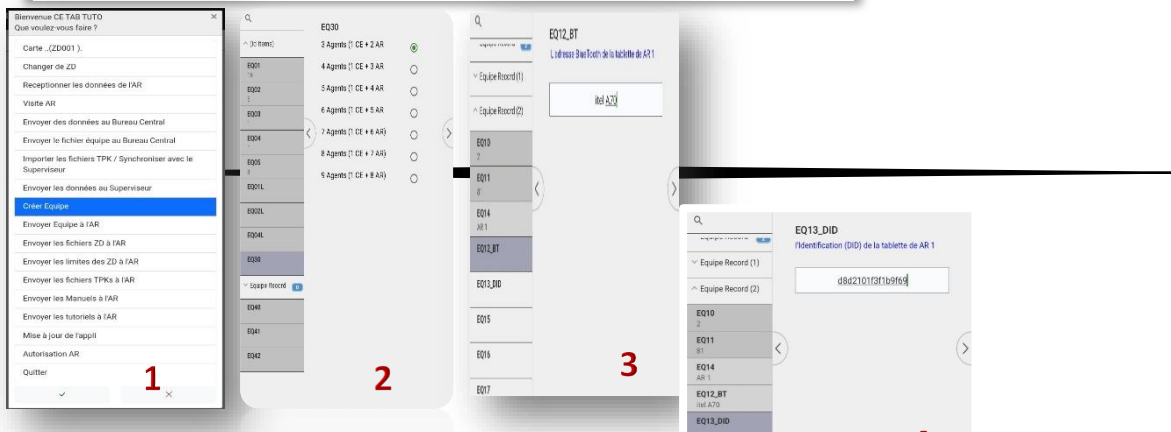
Bienvenue CE TAB TUTO
Que voulez-vous faire ?

Carte ..(ZD001 ).
Changer de ZD
Receptionner les données de l'AR
Visite AR
Envoyer des données au Bureau Central
Envoyer le fichier équipe au Bureau Central
Importer les fichiers TPK / Synchroniser avec le Superviseur
Envoyer les données au Superviseur
Créer Equipe
Envoyer Equipe à l'AR
Envoyer les fichiers ZD à l'AR
Envoyer les limites des ZD à l'AR
Envoyer les fichiers TPKs à l'AR
Envoyer les Manuels à l'AR
Envoyer les tutoriels à l'AR
Mise à jour de l'appli
Autorisation AR
Quitter

1

EQ30
3 Agents (1 CE + 2 AR)
4 Agents (1 CE + 3 AR)
5 Agents (1 CE + 4 AR)
6 Agents (1 CE + 5 AR)
7 Agents (1 CE + 6 AR)
8 Agents (1 CE + 7 AR)
9 Agents (1 CE + 8 AR)

EQ01
EQ02
EQ03
EQ04
EQ05
EQ01L
EQ02L
EQ04L
EQ30
Equipe Record
EQ40
EQ41
EQ42

2

EQ12_BT
L'adresse BlueTooth de la tablette de AR 1
itel A70

Equipe Record (1)
Equipe Record (2)
EQ10
2
EQ11
8
EQ14
AR 1
EQ12_BT
EQ13_DID
EQ15
EQ16
EQ17

3

EQ13_DID
l'Identification (DID) de la tablette de AR 1
d8d2101f3f1b9f69

Equipe Record (1)
Equipe Record (2)
EQ10
2
EQ11
81
EQ14
AR 1
EQ12_BT
itel A70
EQ13_DID